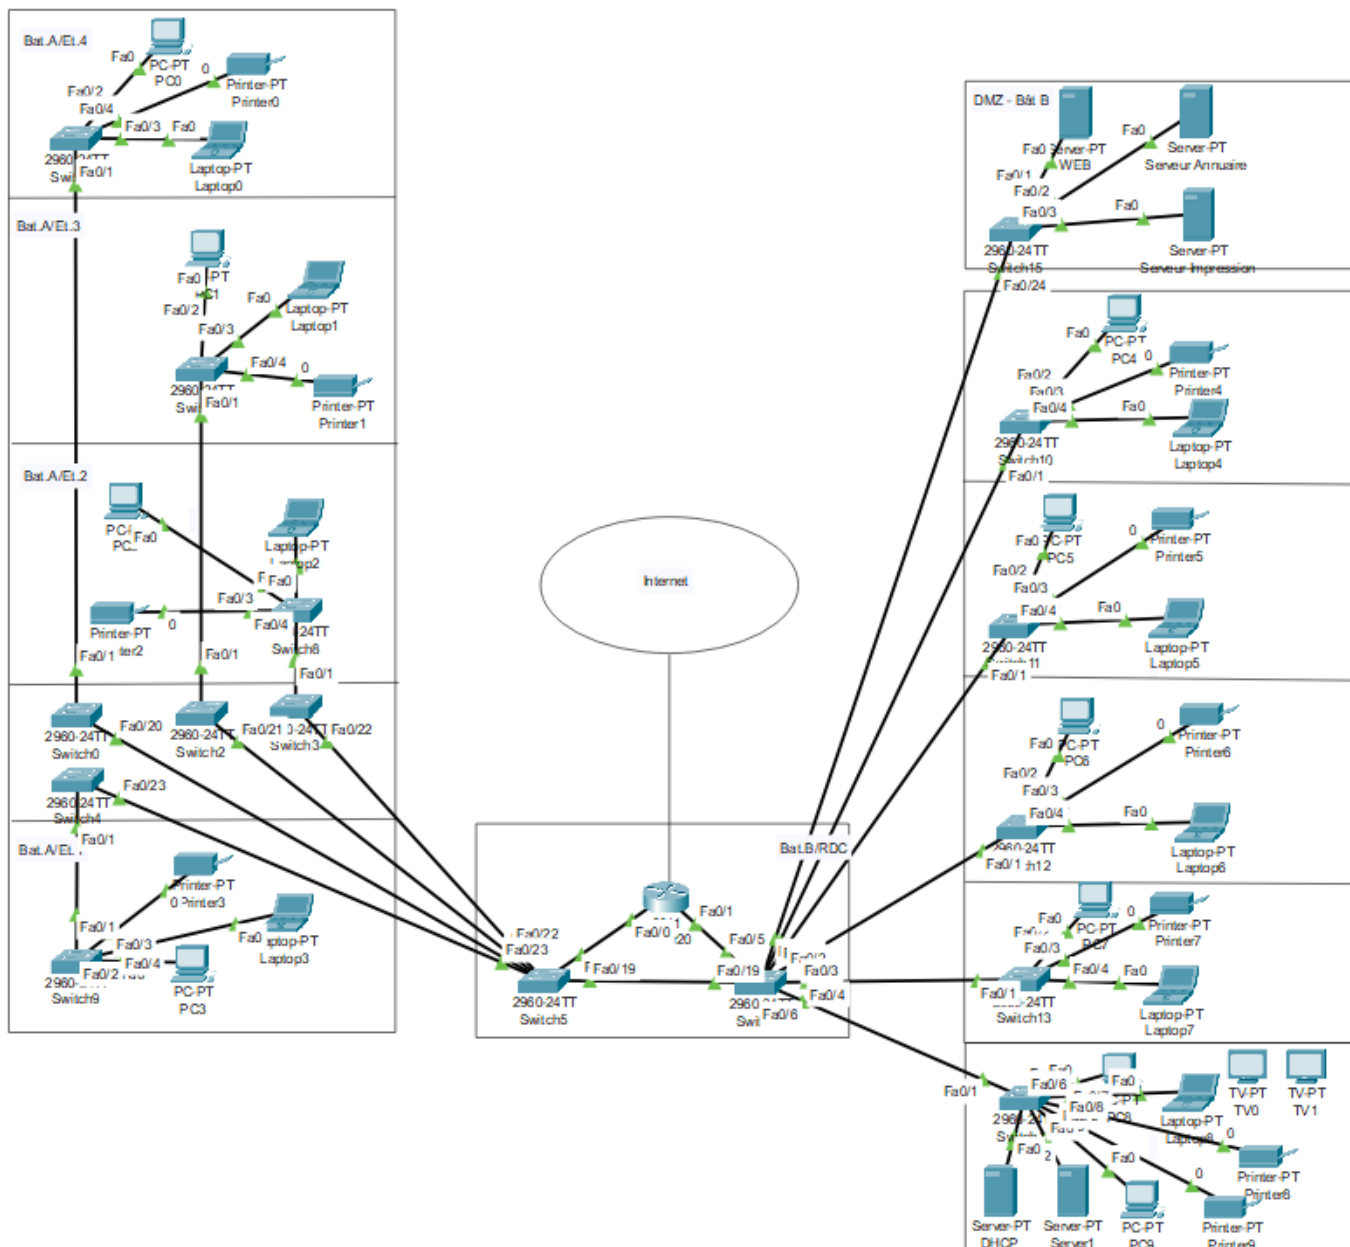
Bat.A/Et.4
Fa0
PC-PT
PC0
0
Printer-PT
Printer0
Fa0/2
Fa0/4
Fa0/3
Fa0
2960-24TT
Swi
Fa0/1
Laptop-PT
Laptop0

Bat.A/Et.3
Fa0
PT
C1
Fa0/2
Fa0
Laptop-PT
Laptop1
Fa0/3
Fa0/4
0
2960-24TT
Swi
Fa0/1
Printer-PT
Printer1

Bat.A/Et.2
PC-
PC
Fa0
Laptop-PT
Laptop2
Fa0
Fa0/3
Printer-PT
0
Fa0/4
24TT
Switch8
Fa0/1
ter2
Fa0/1
Fa0/1

2960-24TT
Switch0
Fa0/20
2960-24TT
Switch2
Fa0/21
-24TT
Switch3
Fa0/22
2960-24TT
Switch4
Fa0/23
Fa0/1

Bat.A/Et.
Printer-PT
0
Printer3
Fa0/1
Fa0/3
Fa0
ptop-PT
Laptop3
Fa0/4
Fa0/2
2960-
Switch9
PC-PT
PC3

Internet

Fa0/22
Fa0/23
Fa0/1
Fa0/0
/20
Fa0/5
Fa0/19
Fa0/19
Fa0/3
Fa0/4
2960-24TT
Switch5
2960
Swi
Fa0/6
Bat.B/RDC

DMZ - Bât B
Fa0
Server-PT
WEB
Fa0
Server-PT
Serveur Annuaire
Fa0/1
Fa0/2
Fa0/3
Fa0
2960-24TT
Switch15
Server-PT
Serveur Impression
Fa0/24

Fa0
PC-PT
PC4
0
Printer-PT
Printer4
Fa0/2
Fa0/3
Fa0/4
Fa0
2960-24TT
Switch10
Laptop-PT
Laptop4
Fa0/1

Fa0
PC-PT
PC5
0
Printer-PT
Printer5
Fa0/2
Fa0/3
Fa0/4
Fa0
2960-24TT
Switch11
Laptop-PT
Laptop5
Fa0/1

Fa0
PC-PT
PC6
0
Printer-PT
Printer6
Fa0/2
Fa0/3
Fa0/4
Fa0
2960-24TT
Fa0/1
h12
Laptop-PT
Laptop6

Fa0
PC-PT
PC7
0
Printer-PT
Printer7
Fa0/3
Fa0/4
Fa0
Fa0/1
-24TT
Switch13
Laptop-PT
Laptop7

Fa0/1
Fa0/6
Fa0
Fa0/8
PC8
TV-PT
TV0
TV-PT
TV1
Laptop-PT
0
Printer-PT
Printer8
Fa0
0
Printer-PT
Printer9
Fa0
Server-PT
DHCP
Server-PT
Server1
PC-PT
PC9